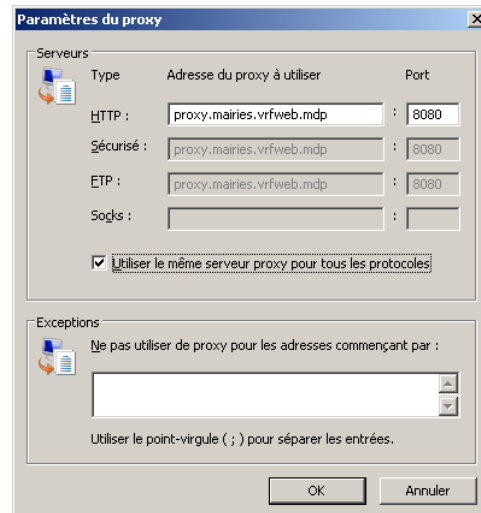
Paramètres du proxy

Serveurs

| Type | Adresse du proxy à utiliser | | Port |
|---|---|---|---|
| HTTP : | proxy.mairies.vrfweb.mdp | : | 8080 |
| Sécurisé : | proxy.mairies.vrfweb.mdp | : | 8080 |
| FTP : | proxy.mairies.vrfweb.mdp | : | 8080 |
| Socks : | | : | |

☑ Utiliser le même serveur proxy pour tous les protocoles

Exceptions

Ne pas utiliser de proxy pour les adresses commençant par :

Utiliser le point-virgule ( ; ) pour séparer les entrées.

OK

Annuler